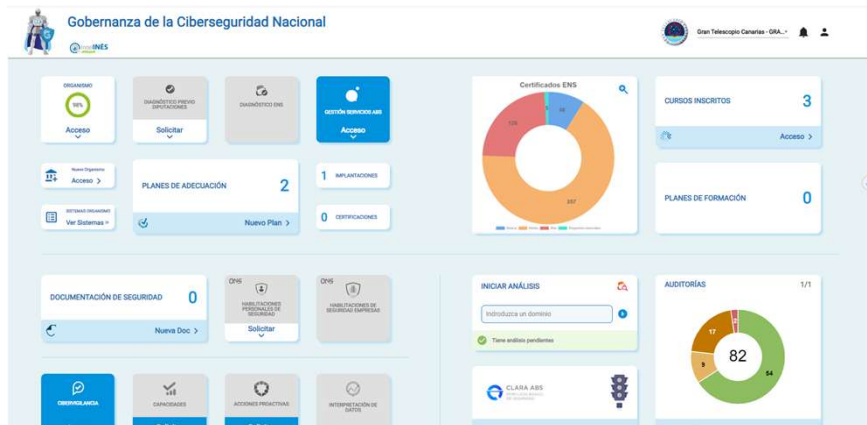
Gobernanza de la Ciberseguridad Nacional

INES

Gran Telescopio Canarias - GRA...

ORGANISMO
98%
Acceso

DIAGNÓSTICO PREVIO DIPUTACIONES
Solicitar

DIAGNÓSTICO ENS

GESTIÓN SERVICIOS ABS
Acceso

Certificados ENS
38
125
557

CURSOS INSCRITOS 3
Acceso >

Nuevo Organismo
Acceso >

PLANES DE ADECUACIÓN 2
Nuevo Plan >

1 IMPLANTACIONES

0 CERTIFICACIONES

SISTEMAS ORGANISMO
Ver Sistemas

PLANES DE FORMACIÓN 0

DOCUMENTACIÓN DE SEGURIDAD 0
Nueva Doc >

CNS
HABILITACIONES PERSONALES DE SEGURIDAD
Solicitar

CNS
HABILITACIONES DE SEGURIDAD EMPRESAS

INICIAR ANÁLISIS
Introduzca un dominio
Tiene análisis pendientes

AUDITORÍAS 1/1
17
9
82
54

CIBERVIGILANCIA

CAPACIDADES

ACCIONES PROACTIVAS

INTERPRETACIÓN DE DATOS

CLARA ABS